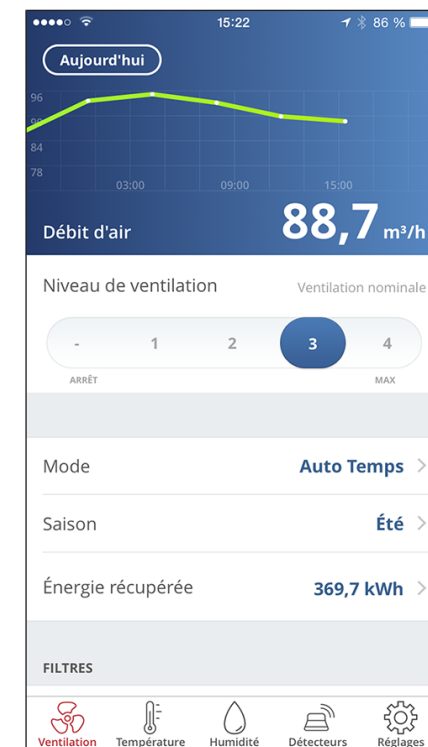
15:22
86 %

Aujourd'hui

96
90
84
78
03:00
09:00
15:00

Débit d'air
88,7 m³/h

Niveau de ventilation
Ventilation nominale

-
1
2
3
4
ARRÊT
MAX

Mode
Auto Temps

Saison
Été

Énergie récupérée
369,7 kWh

FILTRES

Ventilation
Température
Humidité
Détecteurs
Réglages